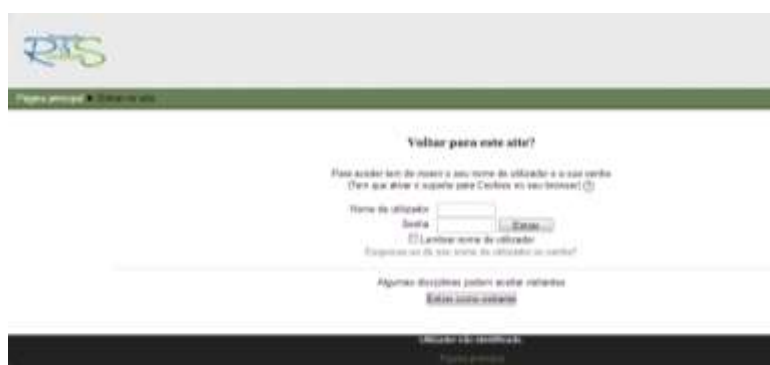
RTS

Página principal ► Entrar no site

Voltar para este site?

Para aceder tem de inserir o seu nome de utilizador e a sua senha
(Tem que ativar o suporte para Cookies no seu browser) ⓘ

Nome de utilizador
Senha
Entrar
Lembrar nome de utilizador
Esqueceu-se do seu nome de utilizador ou senha?

Algumas disciplinas podem aceitar visitantes
Entrar como visitante

Utilizador não identificado
Página principal